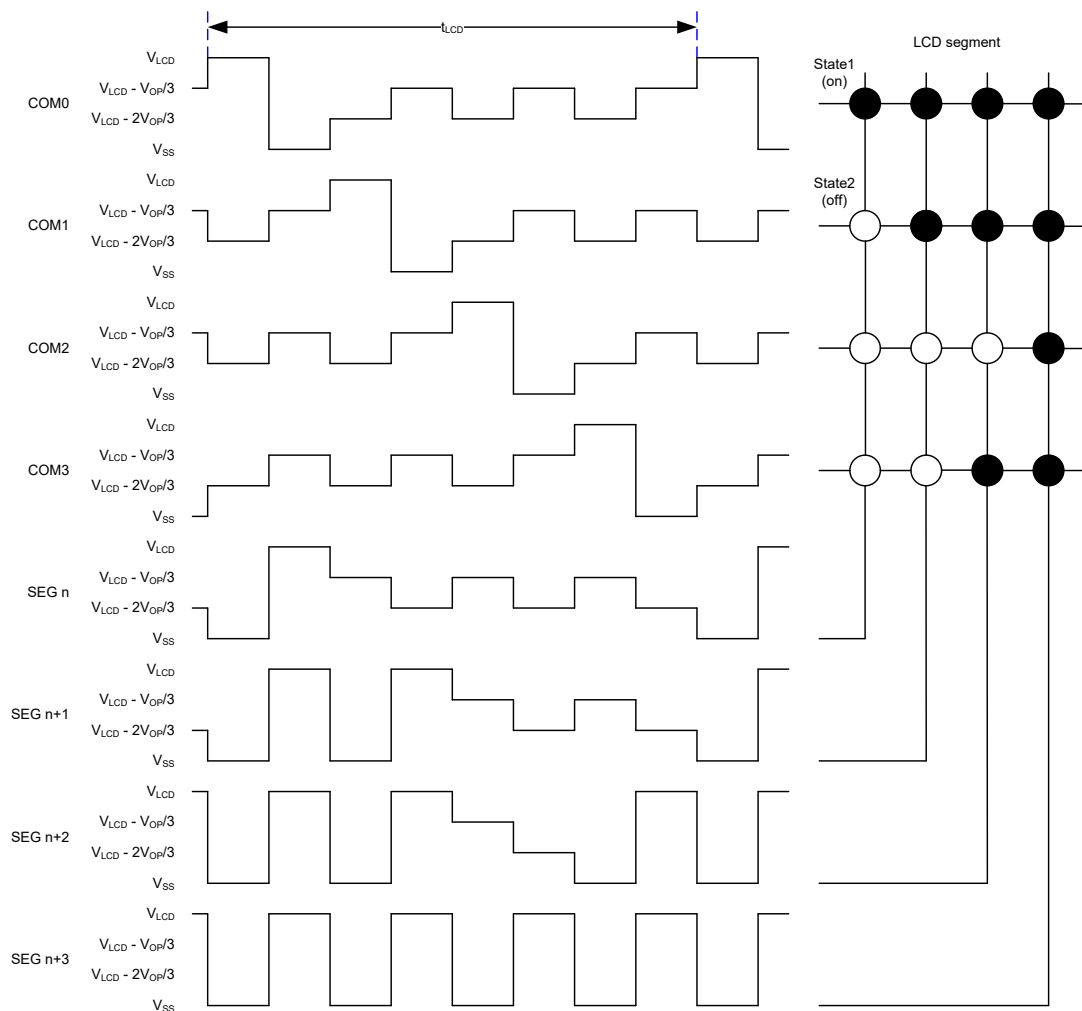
$t_{LCD}$

LCD segment

State1 (on)

State2 (off)

COM0
$V_{LCD}$
$V_{LCD} - V_{OP}/3$
$V_{LCD} - 2V_{OP}/3$
$V_{SS}$

COM1
$V_{LCD}$
$V_{LCD} - V_{OP}/3$
$V_{LCD} - 2V_{OP}/3$
$V_{SS}$

COM2
$V_{LCD}$
$V_{LCD} - V_{OP}/3$
$V_{LCD} - 2V_{OP}/3$
$V_{SS}$

COM3
$V_{LCD}$
$V_{LCD} - V_{OP}/3$
$V_{LCD} - 2V_{OP}/3$
$V_{SS}$

SEG n
$V_{LCD}$
$V_{LCD} - V_{OP}/3$
$V_{LCD} - 2V_{OP}/3$
$V_{SS}$

SEG n+1
$V_{LCD}$
$V_{LCD} - V_{OP}/3$
$V_{LCD} - 2V_{OP}/3$
$V_{SS}$

SEG n+2
$V_{LCD}$
$V_{LCD} - V_{OP}/3$
$V_{LCD} - 2V_{OP}/3$
$V_{SS}$

SEG n+3
$V_{LCD}$
$V_{LCD} - V_{OP}/3$
$V_{LCD} - 2V_{OP}/3$
$V_{SS}$